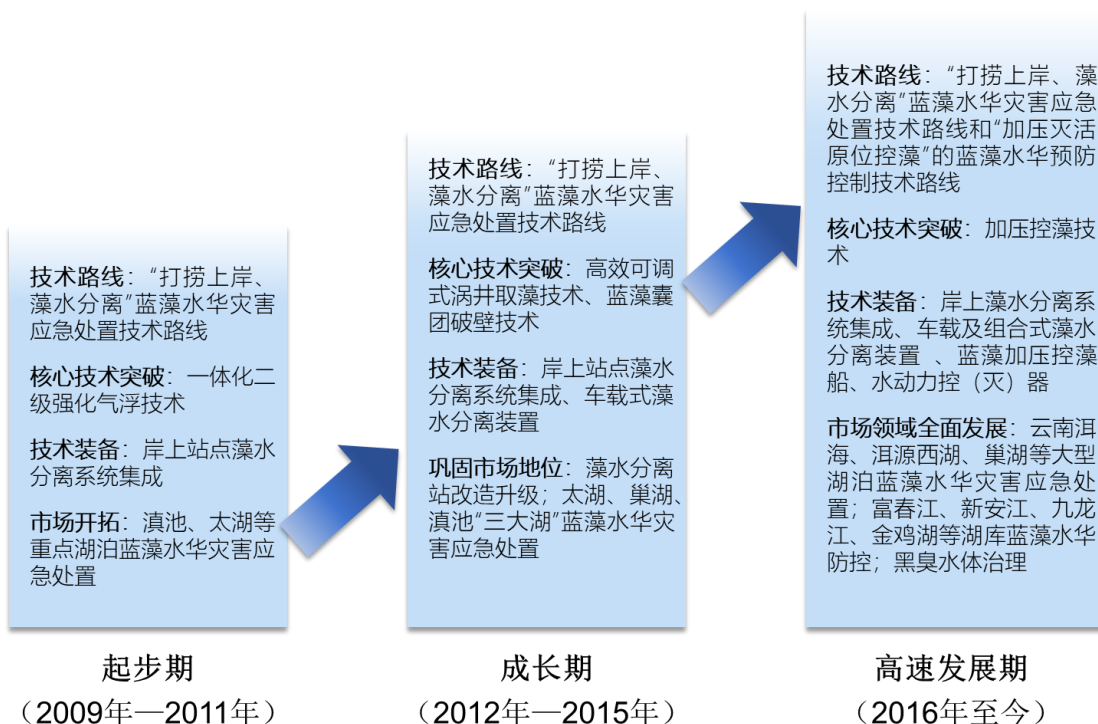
技术路线：“打捞上岸、藻水分离”蓝藻水华灾害应急处置技术路线

核心技术突破：一体化二级强化气浮技术

技术装备：岸上站点藻水分离系统集成

市场开拓：滇池、太湖等重点湖泊蓝藻水华灾害应急处置

起步期
（2009年—2011年）

技术路线：“打捞上岸、藻水分离”蓝藻水华灾害应急处置技术路线

核心技术突破：高效可调式涡井取藻技术、蓝藻囊团破壁技术

技术装备：岸上站点藻水分离系统集成、车载式藻水分离装置

巩固市场地位：藻水分离站改造升级；太湖、巢湖、滇池“三大湖”蓝藻水华灾害应急处置

成长期
（2012年—2015年）

技术路线：“打捞上岸、藻水分离”蓝藻水华灾害应急处置技术路线和“加压灭活原位控藻”的蓝藻水华预防控制技术路线

核心技术突破：加压控藻技术

技术装备：岸上藻水分离系统集成、车载及组合式藻水分离装置 、蓝藻加压控藻船、水动力控（灭）器

市场领域全面发展：云南洱海、洱源西湖、巢湖等大型湖泊蓝藻水华灾害应急处置；富春江、新安江、九龙江、金鸡湖等湖库蓝藻水华防控；黑臭水体治理

高速发展期
（2016年至今）